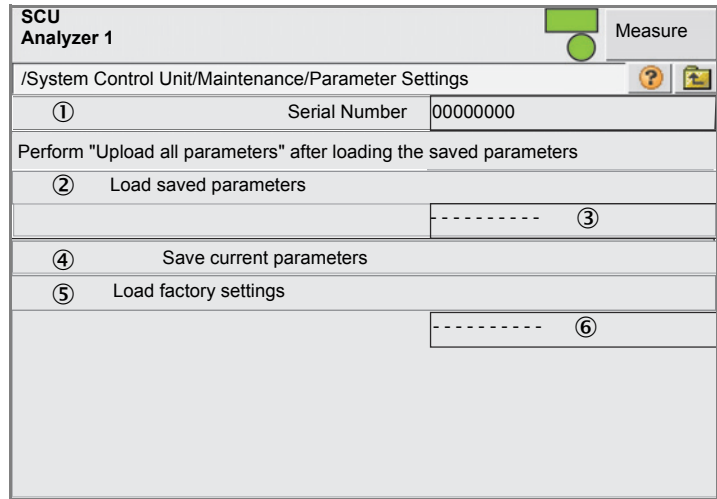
SCU
Analyzer 1

Measure

/System Control Unit/Maintenance/Parameter Settings

① Serial Number 00000000

Perform "Upload all parameters" after loading the saved parameters

② Load saved parameters

---------- ③

④ Save current parameters

⑤ Load factory settings

---------- ⑥